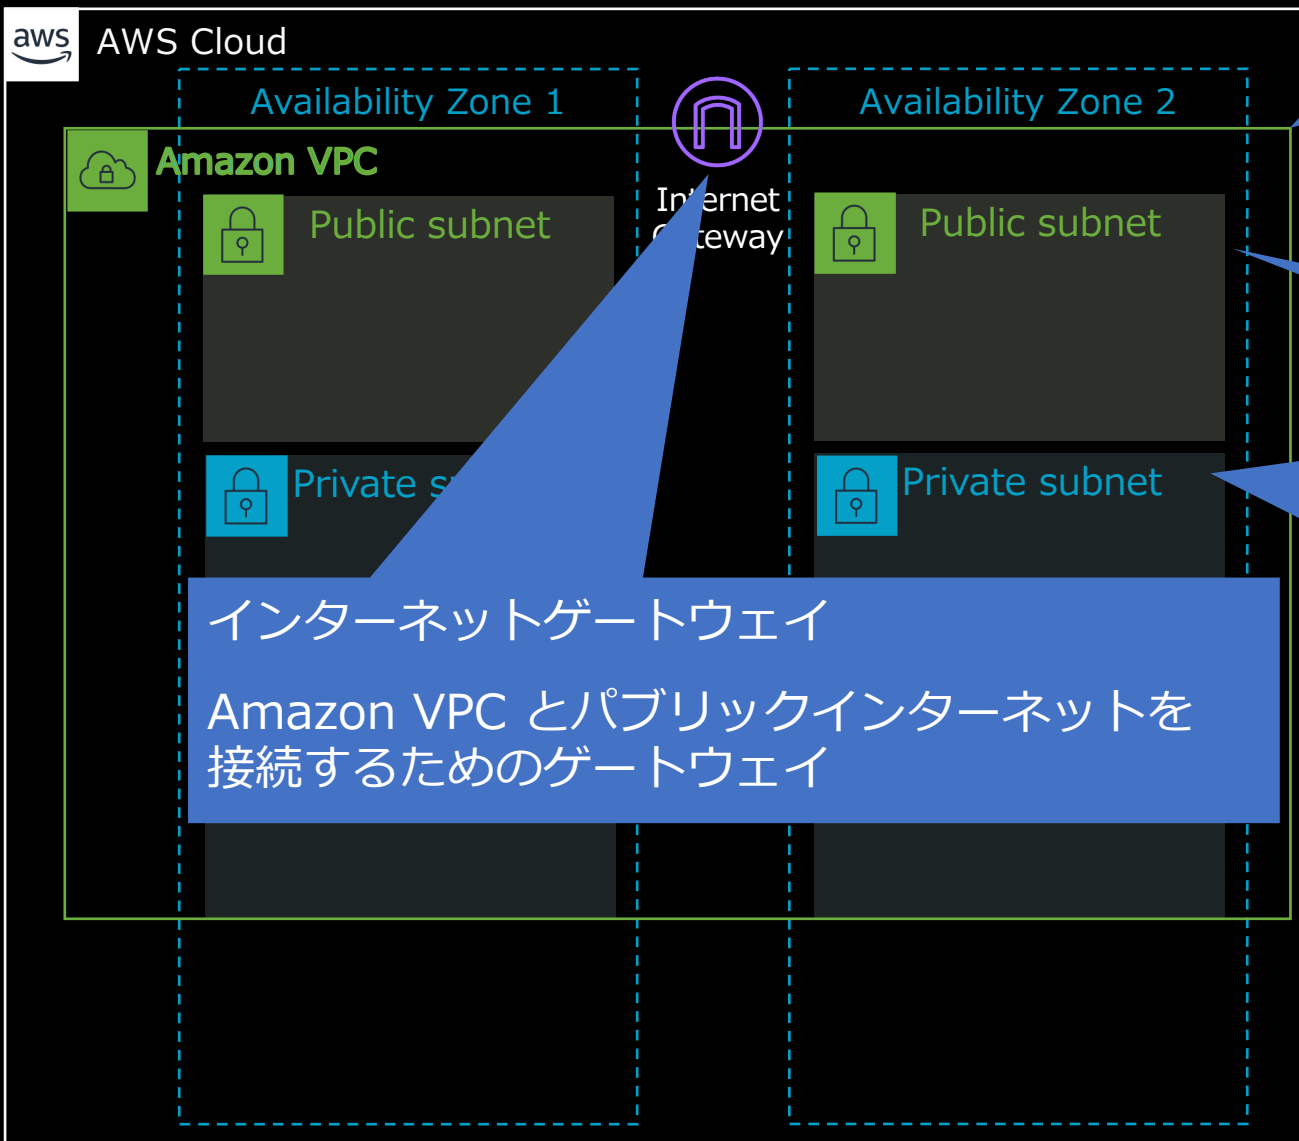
aws

AWS Cloud

Availability Zone 1

Availability Zone 2

Amazon VPC

Internet Gateway

Public subnet

Public subnet

Private s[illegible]

Private subnet

インターネットゲートウェイ

Amazon VPC とパブリックインターネットを接続するためのゲートウェイ